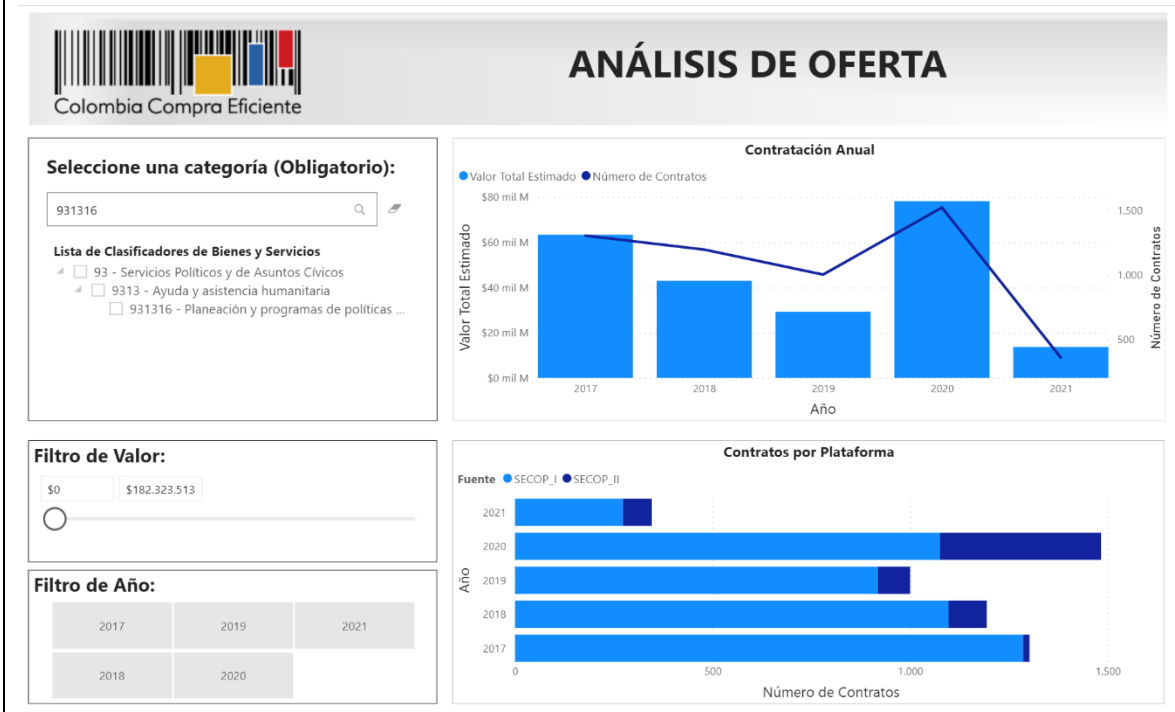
Colombia Compra Eficiente

ANÁLISIS DE OFERTA

Seleccione una categoría (Obligatorio):

931316

Lista de Clasificadores de Bienes y Servicios
93 - Servicios Políticos y de Asuntos Cívicos
9313 - Ayuda y asistencia humanitaria
931316 - Planeación y programas de políticas ...

Contratación Anual

Valor Total Estimado Número de Contratos

$80 mil M
$60 mil M
$40 mil M
$20 mil M
$0 mil M

Valor Total Estimado

1.500
1.000
500

Número de Contratos

2017 2018 2019 2020 2021

Año

Filtro de Valor:

$0 $182.323.513

Filtro de Año:

2017 2019 2021
2018 2020

Contratos por Plataforma

Fuente SECOP_I SECOP_II

2021
2020
2019
2018
2017

Año

0 500 1.000 1.500

Número de Contratos